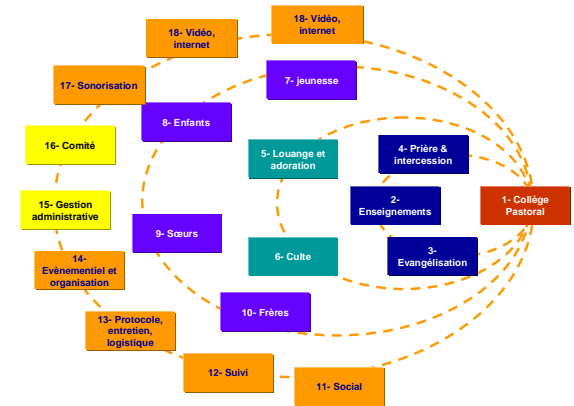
18- Vidéo, internet

18- Vidéo, internet

17- Sonorisation

7- jeunesse

8- Enfants

16- Comité

5- Louange et adoration

4- Prière & intercession

2- Enseignements

1- Collège Pastoral

15- Gestion administrative

9- Sœurs

6- Culte

3- Evangélisation

14- Evènementiel et organisation

10- Frères

13- Protocole, entretien, logistique

12- Suivi

11- Social